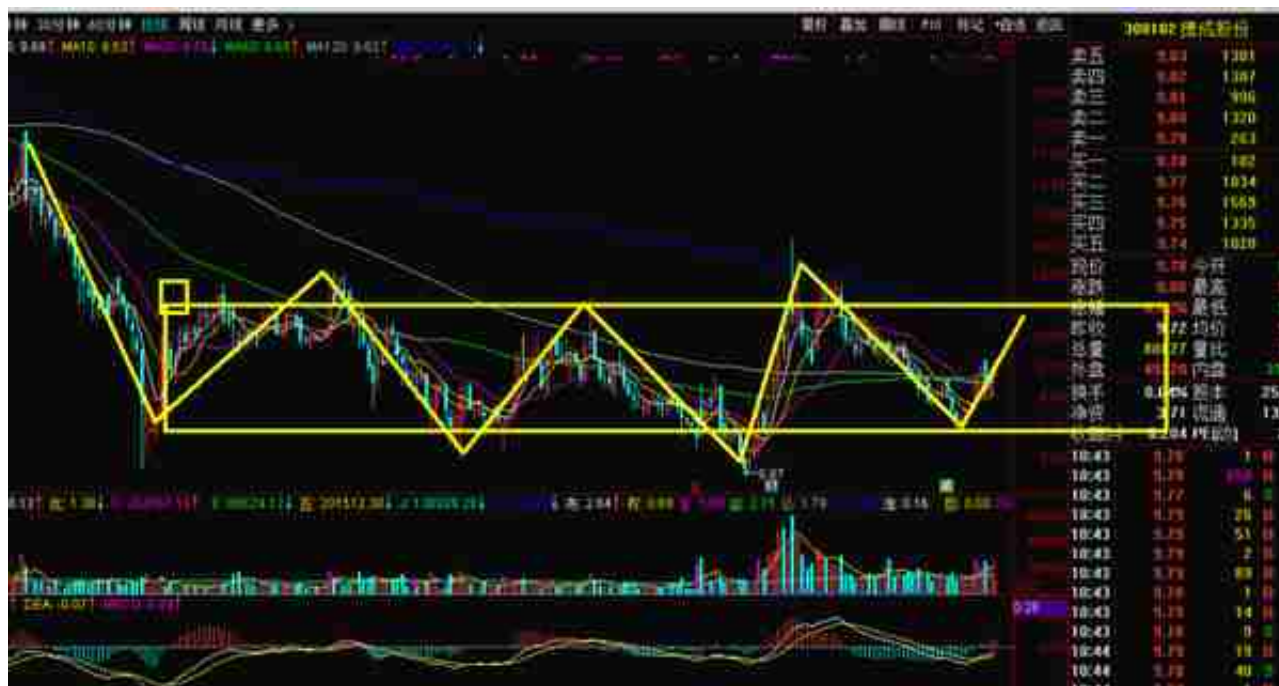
周线 月线 更多

300102 乾照光电

卖五 1301
卖四 1387
卖三 906
卖二 1320
卖一 263
买一 182
买二 1034
买三 1565
买四 1335
买五 1020

现价 今开
涨跌 最高
涨幅 最低
昨收 均价
总量 量比
外盘 内盘
换手 股本
净资 流通
收益 PE(动)

10:43 1
10:43 6
10:43 25
10:43 51
10:43 2
10:43 89
10:43 1
10:43 14
10:43 0
10:44 19
10:44 40

DEA 0.077